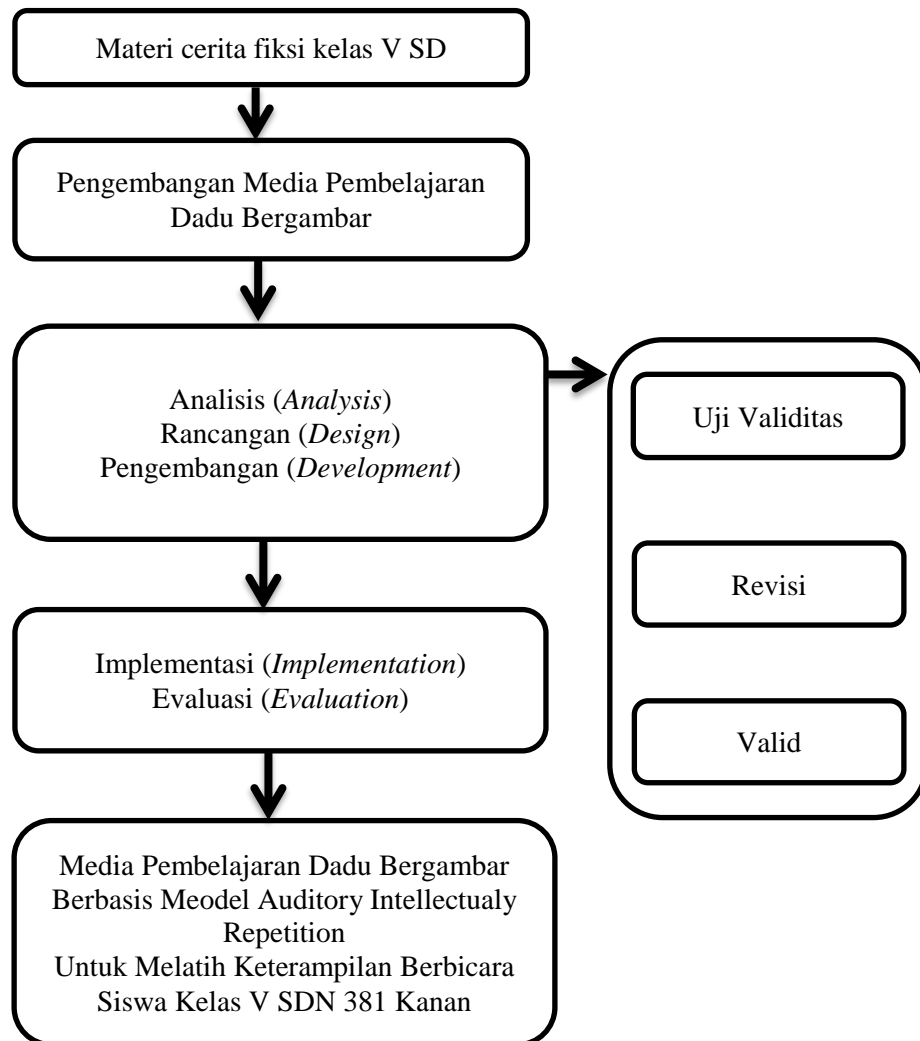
Materi cerita fiksi kelas V SD

Pengembangan Media Pembelajaran Dadu Bergambar

Analisis (*Analysis*)
Rancangan (*Design*)
Pengembangan (*Development*)

Uji Validitas

Revisi

Valid

Implementasi (*Implementation*)
Evaluasi (*Evaluation*)

Media Pembelajaran Dadu Bergambar Berbasis Meodel Auditory Intellectualy Repetition
Untuk Melatih Keterampilan Berbicara Siswa Kelas V SDN 381 Kanan